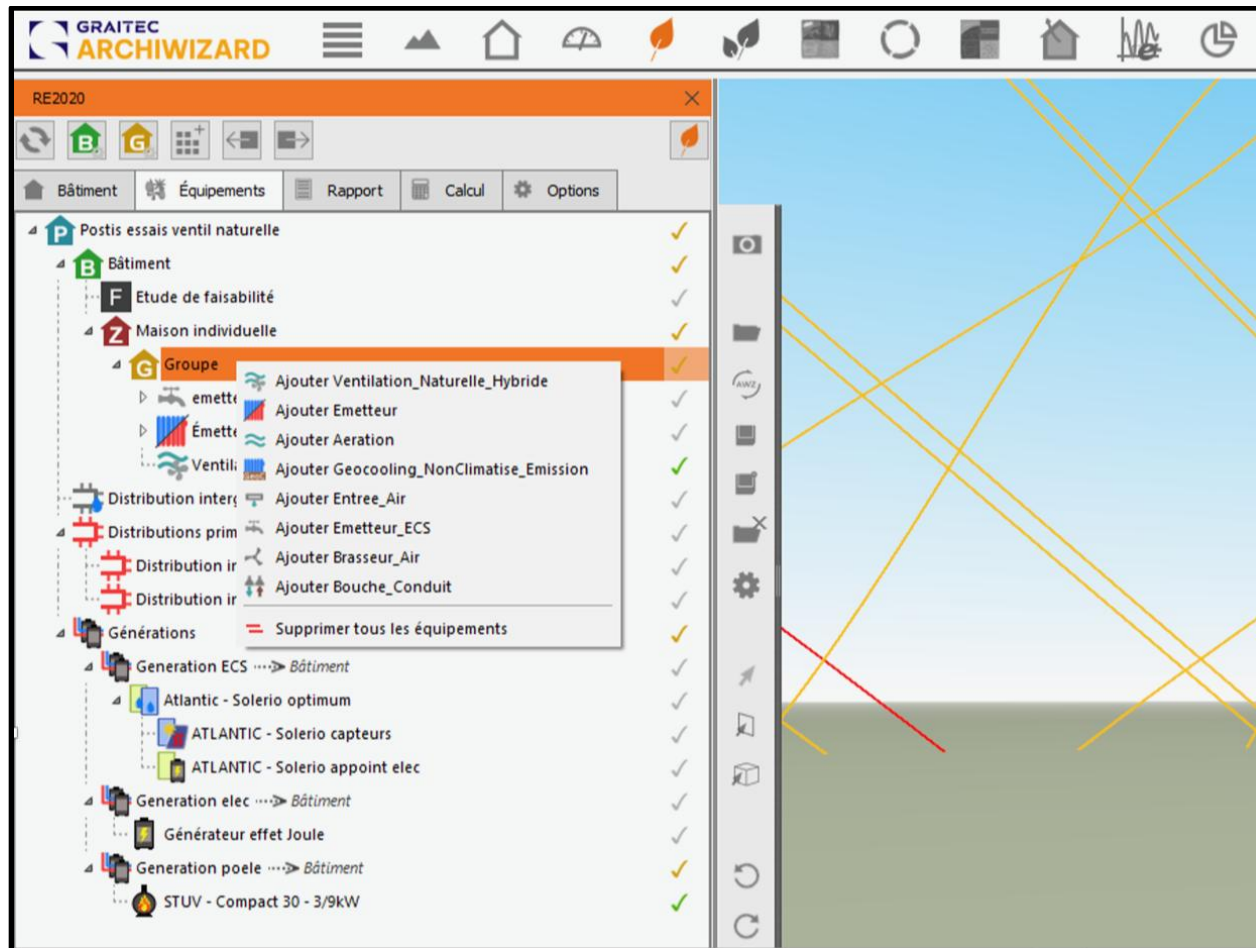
GRAITEC
ARCHIWIZARD

RE2020

B G

Bâtiment
Équipements
Rapport
Calcul
Options

P Postis essais ventil naturelle
B Bâtiment
F Etude de faisabilité
Z Maison individuelle
G Groupe
emette
Émette
Ventil
Distribution interg
Distributions prim
Distribution ir
Distribution ir
Générations
Generation ECS ···> Bâtiment
Atlantic - Solerio optimum
ATLANTIC - Solerio capteurs
ATLANTIC - Solerio appoint elec
Generation elec ···> Bâtiment
Générateur effet Joule
Generation poele ···> Bâtiment
STUV - Compact 30 - 3/9kW

Ajouter Ventilation_Naturelle_Hybride
Ajouter Emetteur
Ajouter Aeration
Ajouter Geocooling_NonClimatise_Emission
Ajouter Entree_Air
Ajouter Emetteur_ECS
Ajouter Brasseur_Air
Ajouter Bouche_Conduit
Supprimer tous les équipements

AWZ